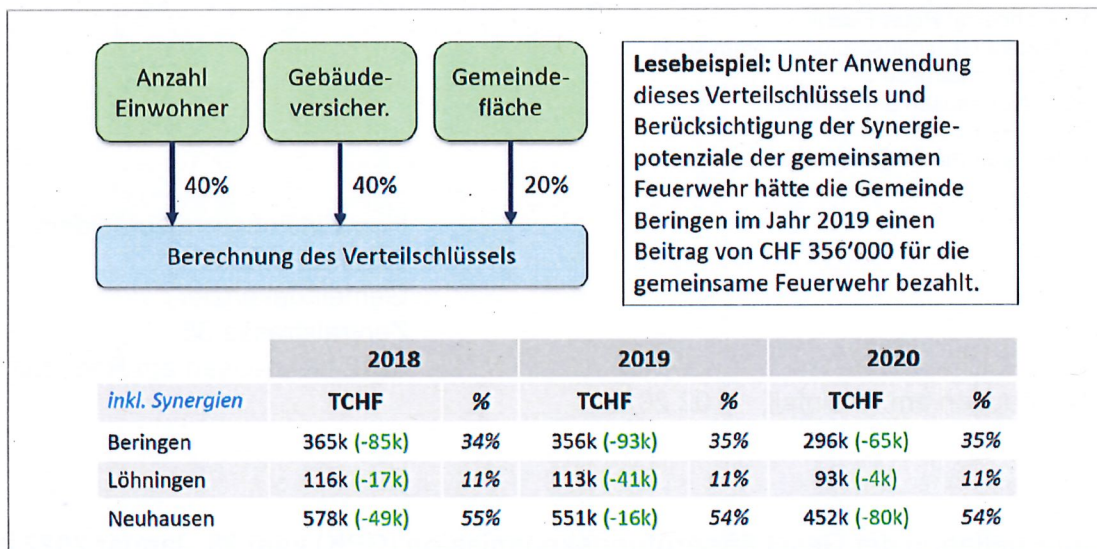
Anzahl Einwohner

Gebäudeversicher.

Gemeindefläche

40%

40%

20%

Berechnung des Verteilschlüssels

**Lesebeispiel:** Unter Anwendung dieses Verteilschlüssels und Berücksichtigung der Synergiepotenziale der gemeinsamen Feuerwehr hätte die Gemeinde Beringen im Jahr 2019 einen Beitrag von CHF 356'000 für die gemeinsame Feuerwehr bezahlt.

| | 2018 | | 2019 | | 2020 | |
|---|---|---|---|---|---|---|
| inkl. Synergien | TCHF | % | TCHF | % | TCHF | % |
| Beringen | 365k (-85k) | 34% | 356k (-93k) | 35% | 296k (-65k) | 35% |
| Löhningen | 116k (-17k) | 11% | 113k (-41k) | 11% | 93k (-4k) | 11% |
| Neuhausen | 578k (-49k) | 55% | 551k (-16k) | 54% | 452k (-80k) | 54% |